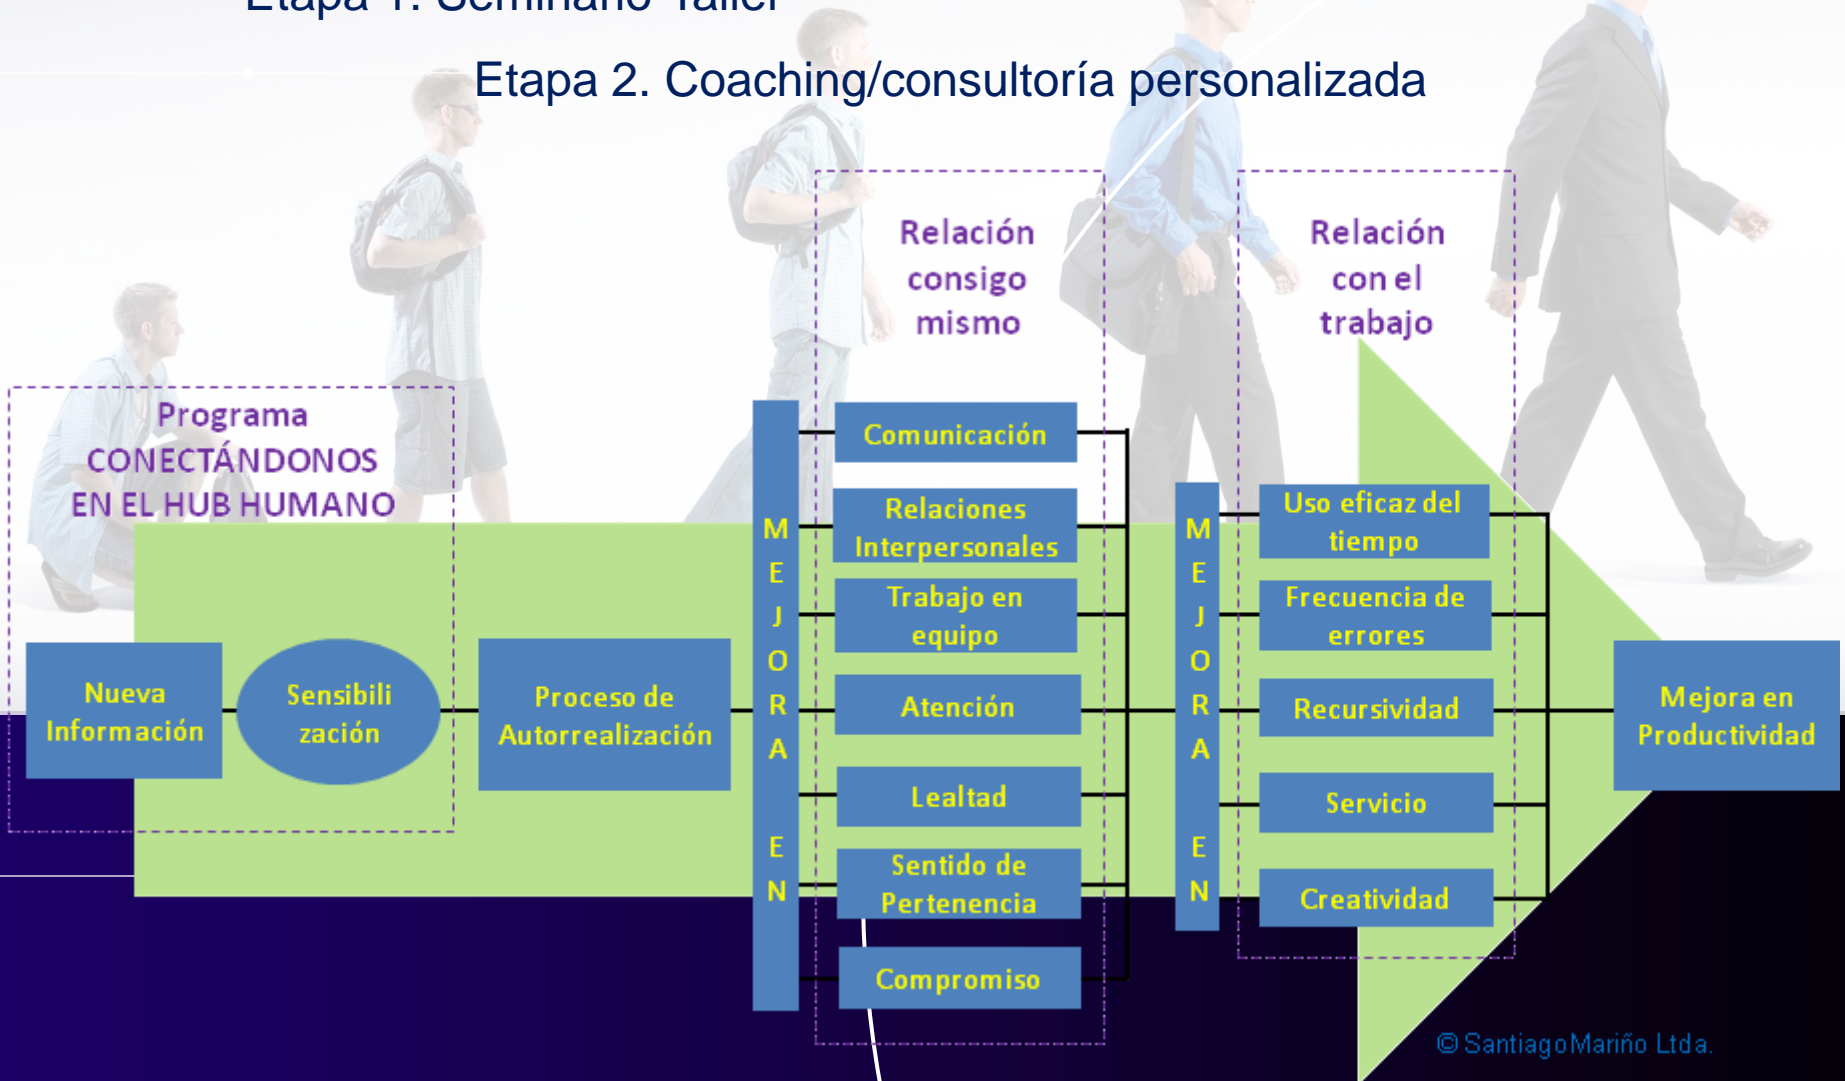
Etapa 1. Seminario Taller

Etapa 2. Coaching/consultoría personalizada

Relación consigo mismo

Relación con el trabajo

Programa CONECTÁNDONOS EN EL HUB HUMANO

Nueva Información

Sensibilización

Proceso de Autorrealización

MEJORA EN

Comunicación

Relaciones Interpersonales

Trabajo en equipo

Atención

Lealtad

Sentido de Pertenencia

Compromiso

MEJORA EN

Uso eficaz del tiempo

Frecuencia de errores

Recursividad

Servicio

Creatividad

Mejora en Productividad

© SantiagoMariño Ltda.